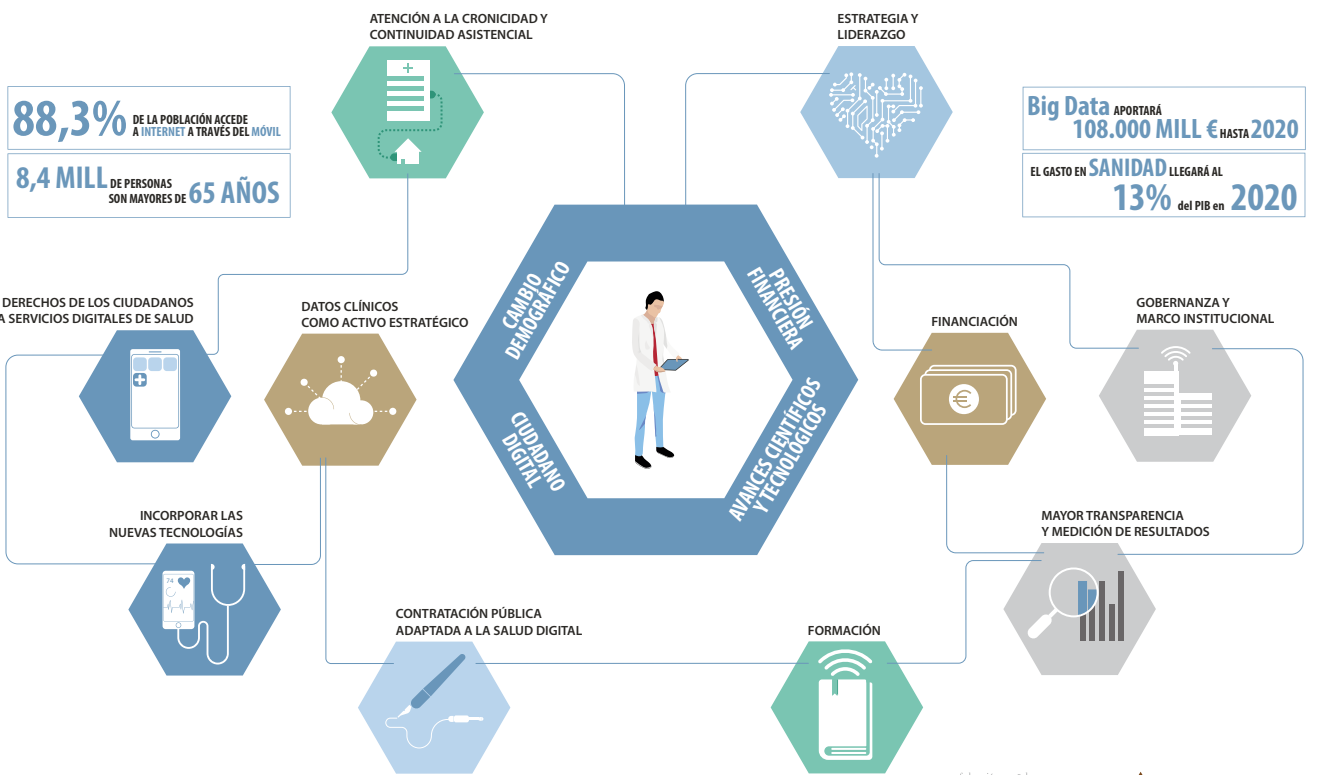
88,3% DE LA POBLACIÓN ACCEDE A INTERNET A TRAVÉS DEL MÓVIL

8,4 MILL DE PERSONAS SON MAYORES DE 65 AÑOS

ATENCIÓN A LA CRONICIDAD Y CONTINUIDAD ASISTENCIAL

ESTRATEGIA Y LIDERAZGO

Big Data APORTARÁ 108.000 MILL € HASTA 2020

EL GASTO EN SANIDAD LLEGARÁ AL 13% del PIB en 2020

CAMBIO DEMOGRÁFICO

PRESIÓN FINANCIERA

CIUDADANO DIGITAL

AVANCES CIENTÍFICOS Y TECNOLÓGICOS

DERECHOS DE LOS CIUDADANOS A SERVICIOS DIGITALES DE SALUD

DATOS CLÍNICOS COMO ACTIVO ESTRATÉGICO

FINANCIACIÓN

GOBERNANZA Y MARCO INSTITUCIONAL

INCORPORAR LAS NUEVAS TECNOLOGÍAS

MAYOR TRANSPARENCIA Y MEDICIÓN DE RESULTADOS

CONTRATACIÓN PÚBLICA ADAPTADA A LA SALUD DIGITAL

FORMACIÓN